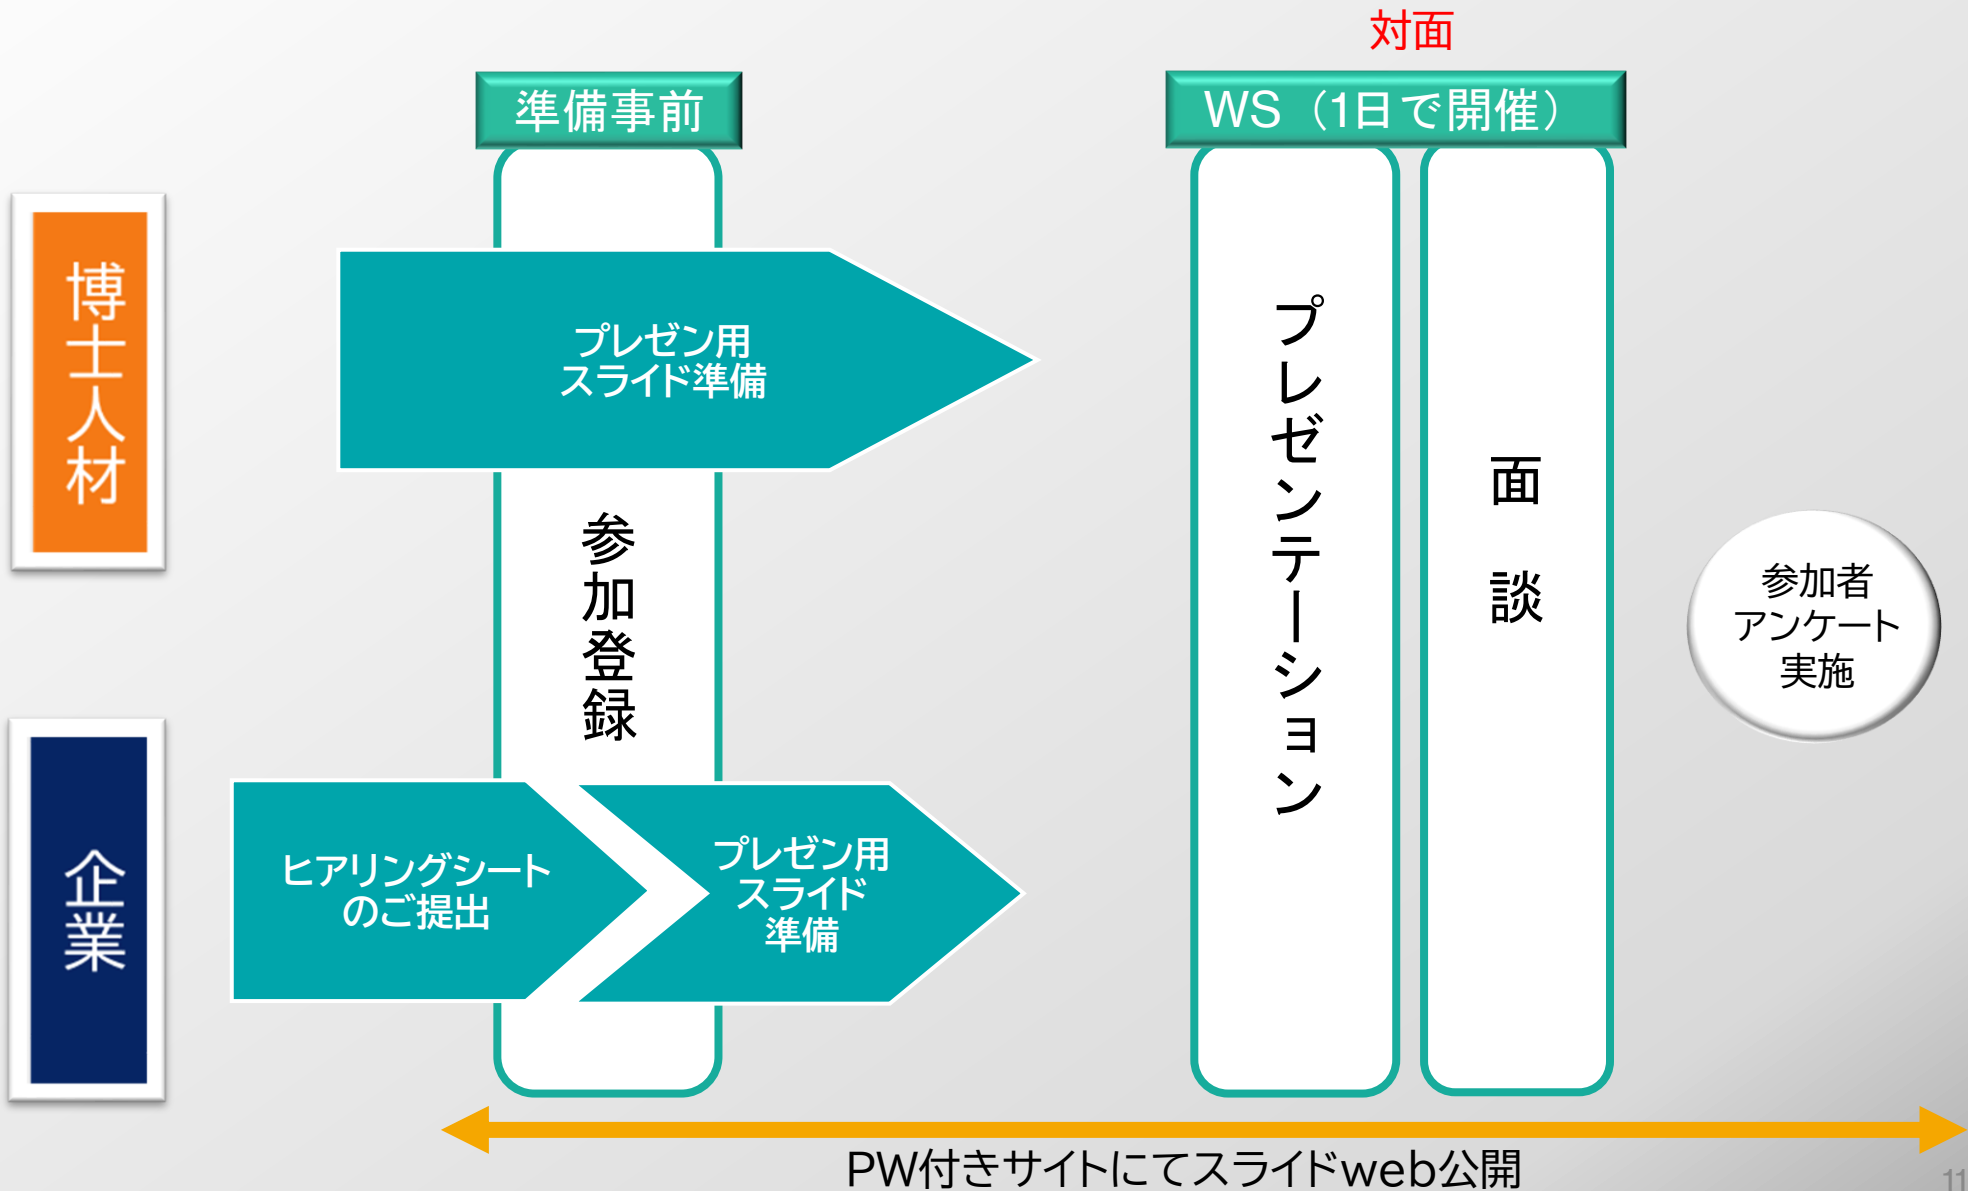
対面

準備事前

WS（1日で開催）

博士人材

プレゼン用スライド準備

参加登録

プレゼンテーション

面談

参加者アンケート実施

企業

ヒアリングシートのご提出

プレゼン用スライド準備

PW付きサイトにてスライドweb公開

11